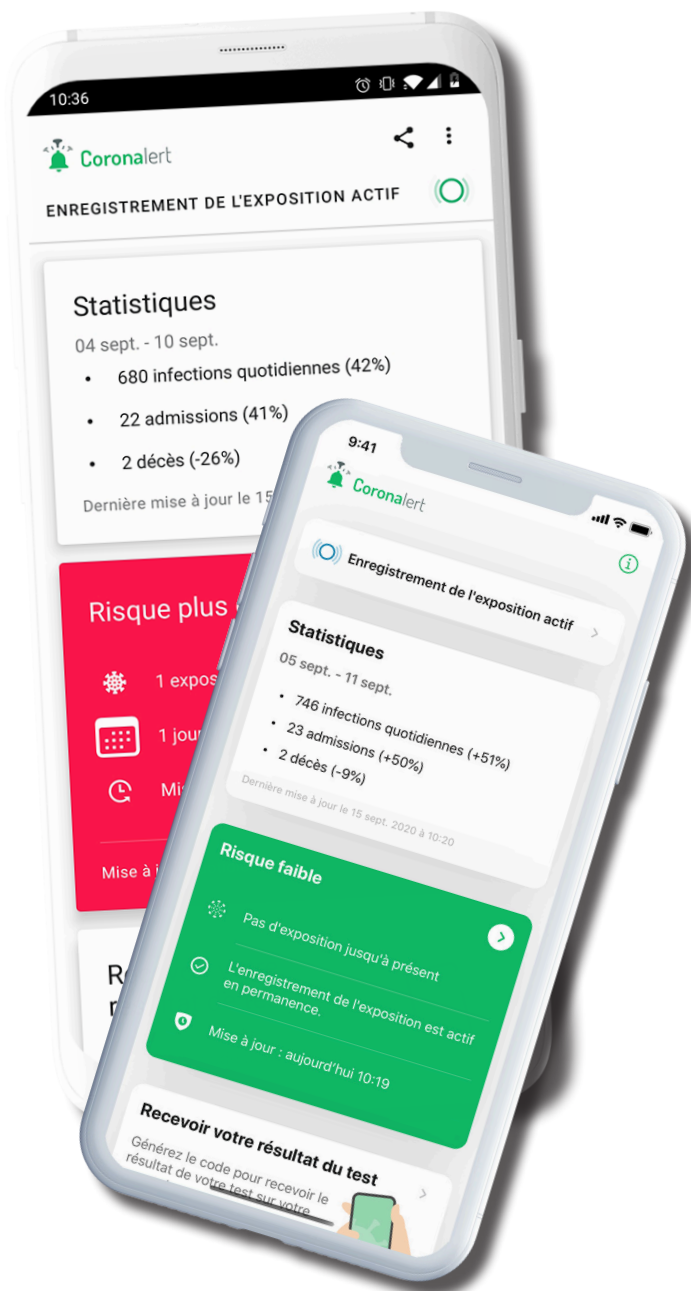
10:36

Coronalert

ENREGISTREMENT DE L'EXPOSITION ACTIF

Statistiques

04 sept. - 10 sept.

• 680 infections quotidiennes (42%)

• 22 admissions (41%)

• 2 décès (-26%)

Dernière mise à jour le 15

Risque plus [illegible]

1 expos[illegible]

1 jour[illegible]

Mi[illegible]

Mise à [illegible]

R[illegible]

9:41

Coronalert

Enregistrement de l'exposition actif

Statistiques

05 sept. - 11 sept.

• 746 infections quotidiennes (+51%)

• 23 admissions (+50%)

• 2 décès (-9%)

Dernière mise à jour le 15 sept. 2020 à 10:20

Risque faible

Pas d'exposition jusqu'à présent

L'enregistrement de l'exposition est actif en permanence.

Mise à jour : aujourd'hui 10:19

Recevoir votre résultat du test

Générez le code pour recevoir le résultat de votre test sur votre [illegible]